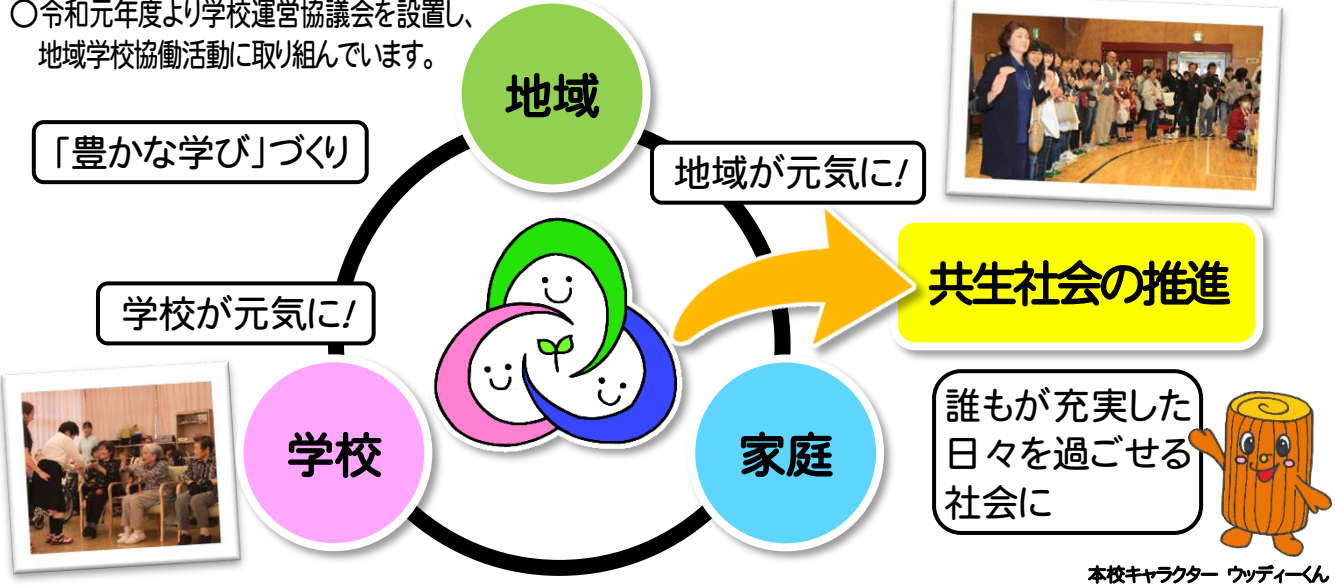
○令和元年度より学校運営協議会を設置し、地域学校協働活動に取り組んでいます。

地域

「豊かな学び」づくり

地域が元気に!

共生社会の推進

学校が元気に!

誰もが充実した日々を過ごせる社会に

学校

家庭

本校キャラクター　ウッディーくん